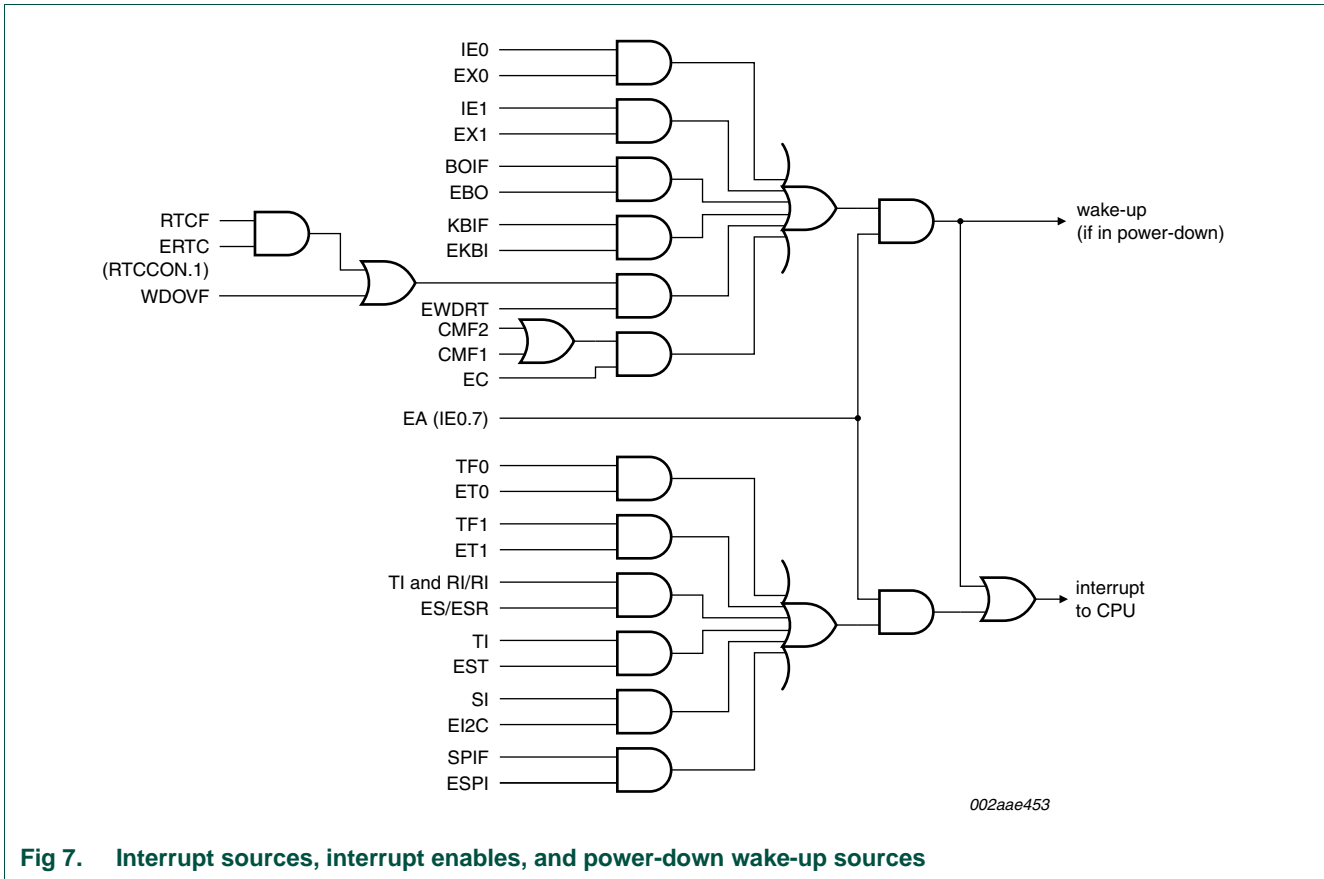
IE0
EX0
IE1
EX1
BOIF
EBO
RTCF
ERTC
(RTCCON.1)
KBIF
EKBI
wake-up
(if in power-down)
WDOVF
EWDRT
CMF2
CMF1
EC
EA (IE0.7)
TF0
ET0
TF1
ET1
TI and RI/RI
ES/ESR
interrupt
to CPU
TI
EST
SI
EI2C
SPIF
ESPI
002aae453

Fig 7. Interrupt sources, interrupt enables, and power-down wake-up sources